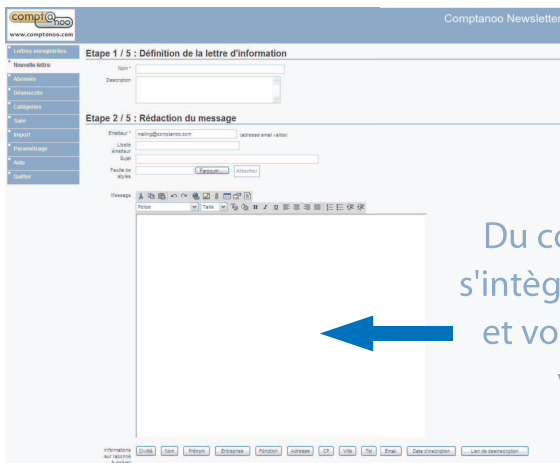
compt@noo
www.comptanoo.com

Comptanoo Newsletter

Lettres enregistrées
Nouvelle lettre
Abonnés
Désinscrits
Catégories
Suivi
Import
Paramétrage
Aide
Quitter

Etape 1 / 5 : Définition de la lettre d'information

Nom *
Description

Etape 2 / 5 : Rédaction du message

Emetteur * mailing@comptanoo.com (adresse email valide)
Libellé émetteur
Sujet
Feuille de styles Parcourir... Attacher

Message
Police Taille

Du co
s'intèg
et vo
v

Informations sur l'abonné à insérer
Civilité Nom Prénom Entreprise Fonction Adresse CP Ville Tel Email Date d'inscription Lien de désinscription